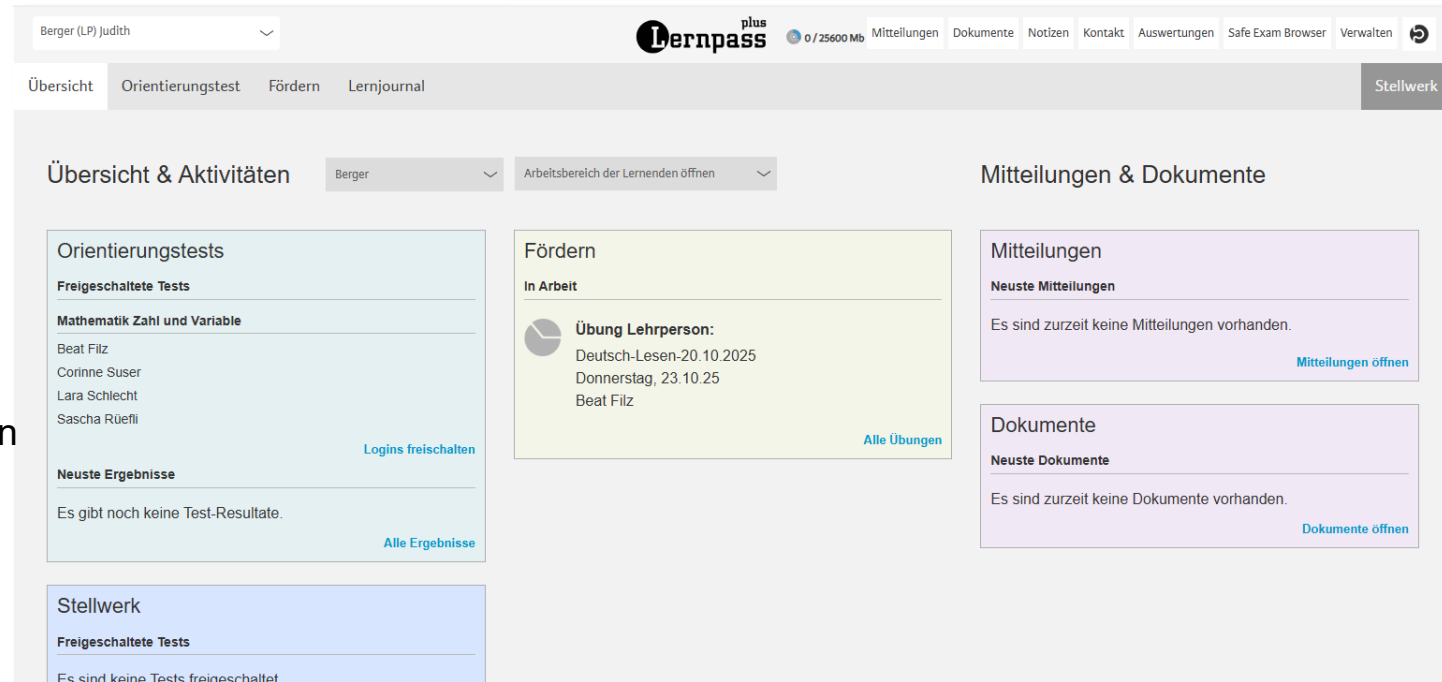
Berger (LP) Judith

Lernpass plus

0 / 25600 Mb Mitteilungen Dokumente Notizen Kontakt Auswertungen Safe Exam Browser Verwalten

Übersicht Orientierungstest Fördern Lernjournal

Stellwerk

Übersicht & Aktivitäten

Berger

Arbeitsbereich der Lernenden öffnen

Mitteilungen & Dokumente

Orientierungstests

Freigeschaltete Tests

Mathematik Zahl und Variable

Beat Filz
Corinne Suser
Lara Schlecht
Sascha Rüefli

Logins freischalten

Neuste Ergebnisse

Es gibt noch keine Test-Resultate.

Alle Ergebnisse

Fördern

In Arbeit

Übung Lehrperson:
Deutsch-Lesen-20.10.2025
Donnerstag, 23.10.25
Beat Filz

Alle Übungen

Mitteilungen

Neuste Mitteilungen

Es sind zurzeit keine Mitteilungen vorhanden.

Mitteilungen öffnen

Dokumente

Neuste Dokumente

Es sind zurzeit keine Dokumente vorhanden.

Dokumente öffnen

n

Stellwerk

Freigeschaltete Tests

Es sind keine Tests freigeschaltet